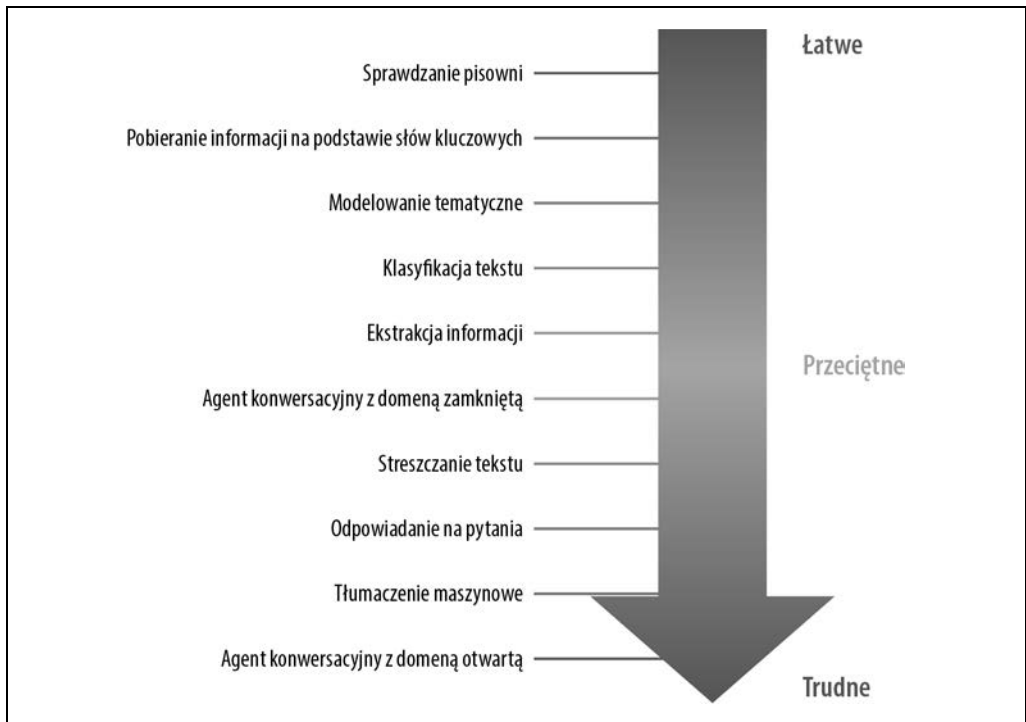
Łatwe

Sprawdzanie pisowni

Pobieranie informacji na podstawie słów kluczowych

Modelowanie tematyczne

Klasyfikacja tekstu

Ekstrakcja informacji

Przeciętne

Agent konwersacyjny z domeną zamkniętą

Streszczanie tekstu

Odpowiadanie na pytania

Tłumaczenie maszynowe

Agent konwersacyjny z domeną otwartą

Trudne